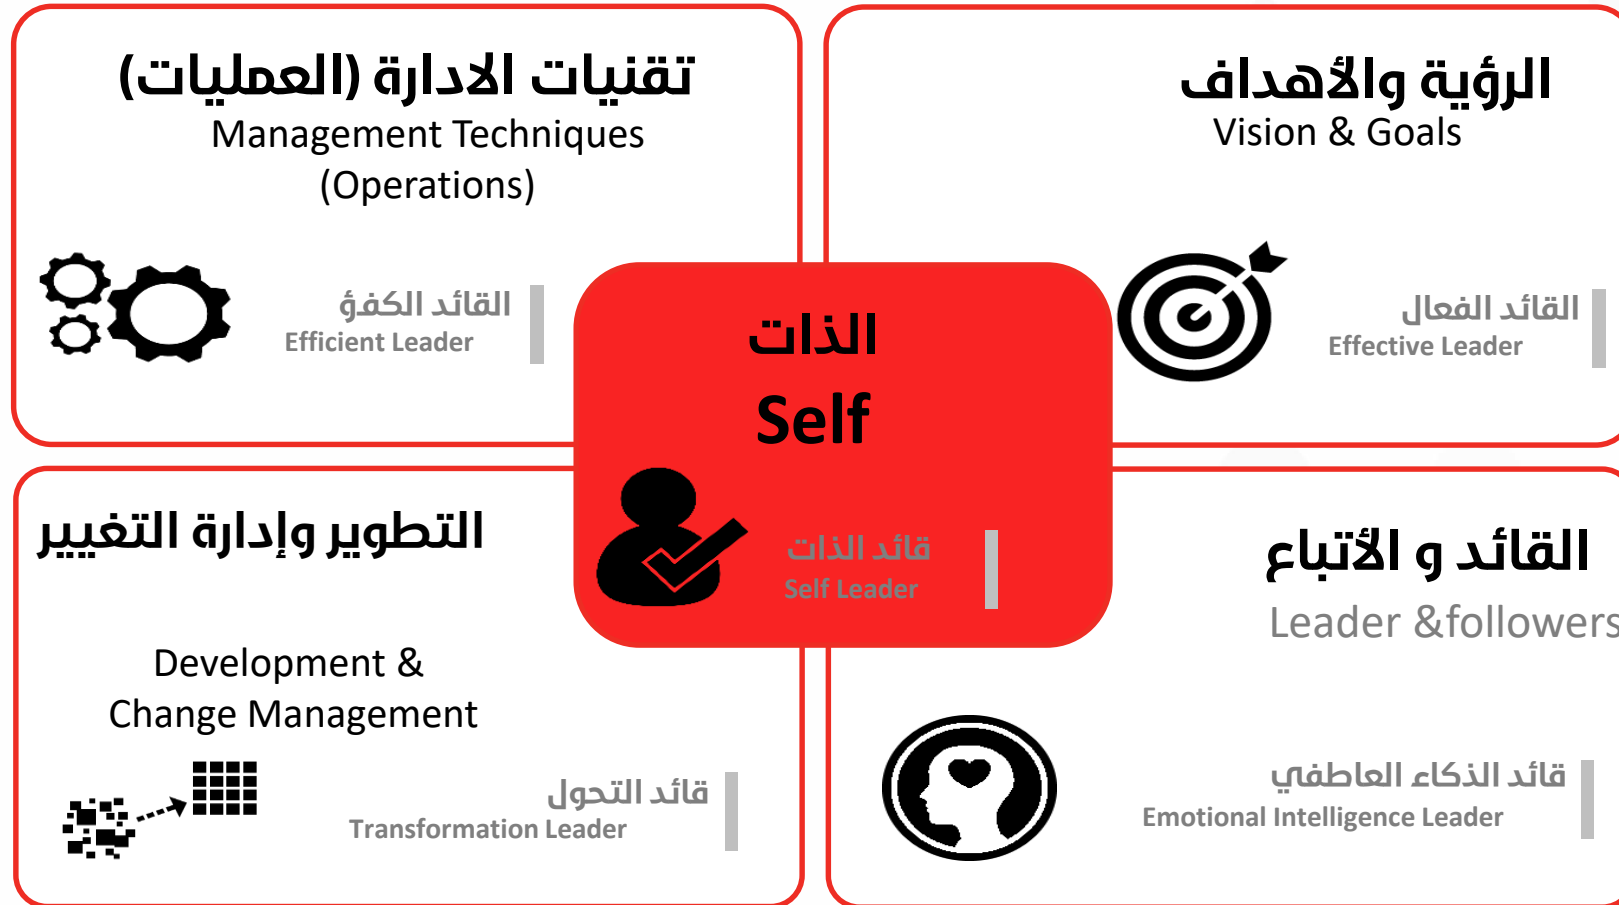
تقنيات الادارة (العمليات)
Management Techniques
(Operations)

القائد الكفؤ
Efficient Leader

الرؤية والأهداف
Vision & Goals

القائد الفعال
Effective Leader

الذات
Self

قائد الذات
Self Leader

التطوير وإدارة التغيير

Development &
Change Management

قائد التحول
Transformation Leader

القائد و الأتباع
Leader &followers

قائد الذكاء العاطفي
Emotional Intelligence Leader